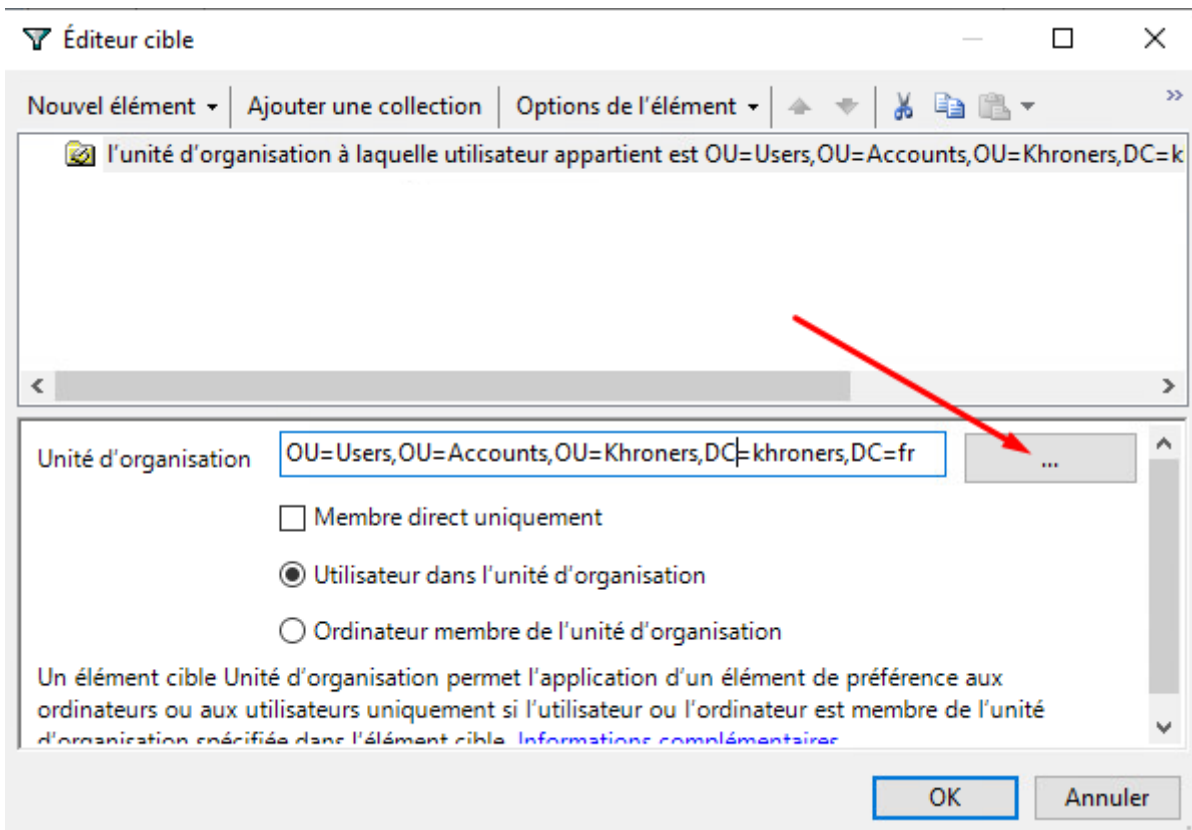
Éditeur cible

Nouvel élément ▾ | Ajouter une collection | Options de l'élément ▾

l'unité d'organisation à laquelle utilisateur appartient est OU=Users,OU=Accounts,OU=Khroners,DC=k

Unité d'organisation OU=Users,OU=Accounts,OU=Khroners,DC=khroners,DC=fr ...

Membre direct uniquement

Utilisateur dans l'unité d'organisation

Ordinateur membre de l'unité d'organisation

Un élément cible Unité d'organisation permet l'application d'un élément de préférence aux ordinateurs ou aux utilisateurs uniquement si l'utilisateur ou l'ordinateur est membre de l'unité d'organisation spécifiée dans l'élément cible. Informations complémentaires

OK Annuler